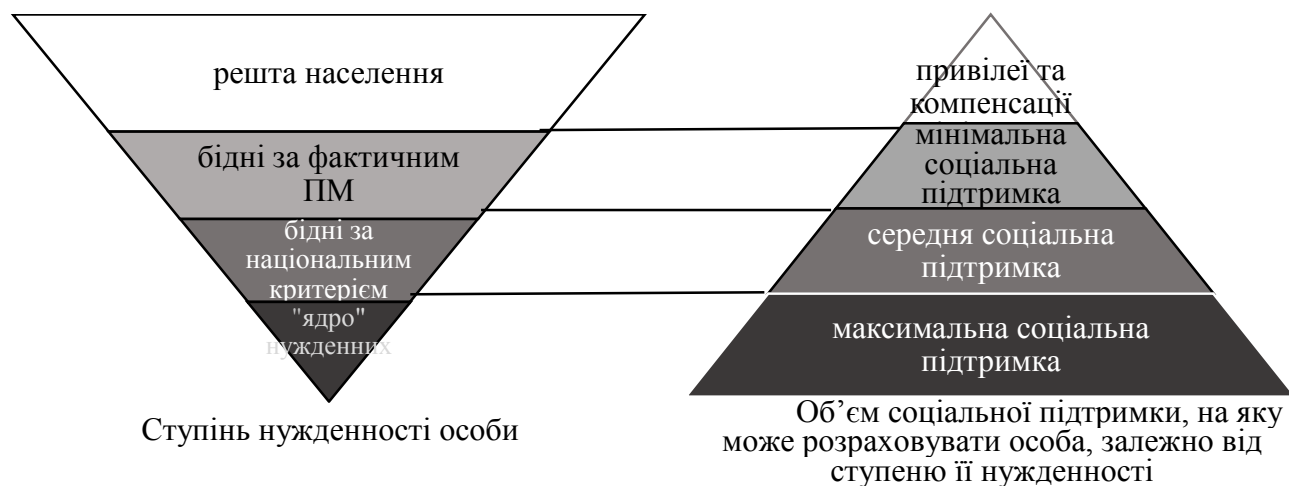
решта населення

бідні за фактичним ПМ

бідні за національним критерієм

"ядро" нужденних

Ступінь нужденності особи

привілеї та компенсації

мінімальна соціальна підтримка

середня соціальна підтримка

максимальна соціальна підтримка

Об'єм соціальної підтримки, на яку може розраховувати особа, залежно від ступеню її нужденності